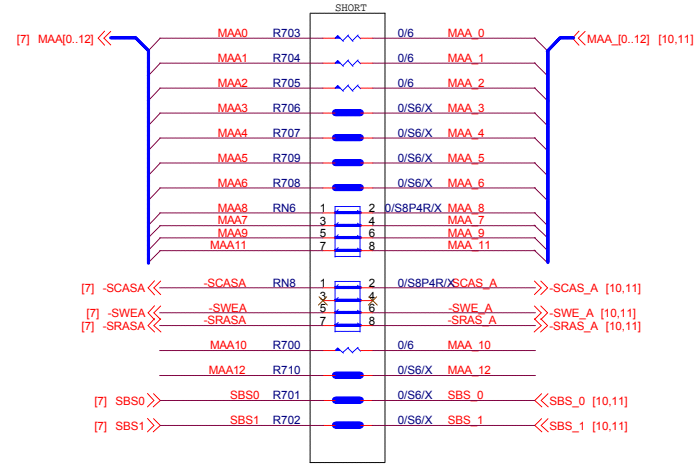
SHORT

[7] MAA[0..12]
MAA0 R703 0/6 MAA_0
MAA_[0..12] [10,11]
MAA1 R704 0/6 MAA_1
MAA2 R705 0/6 MAA_2
MAA3 R706 0/S6/X MAA_3
MAA4 R707 0/S6/X MAA_4
MAA5 R709 0/S6/X MAA_5
MAA6 R708 0/S6/X MAA_6
MAA8 RN6 1 2 0/S8P4R/X MAA_8
MAA7 3 4 MAA_7
MAA9 5 6 MAA_9
MAA11 7 8 MAA_11

[7] -SCASA -SCASA RN8 1 2 0/S8P4R/X SCAS_A -SCAS_A [10,11]
3 4
[7] -SWEA -SWEA 5 6 -SWE_A -SWE_A [10,11]
[7] -SRASA -SRASA 7 8 -SRAS_A -SRAS_A [10,11]
MAA10 R700 0/6 MAA_10
MAA12 R710 0/S6/X MAA_12
[7] SBS0 SBS0 R701 0/S6/X SBS_0 SBS_0 [10,11]
[7] SBS1 SBS1 R702 0/S6/X SBS_1 SBS_1 [10,11]